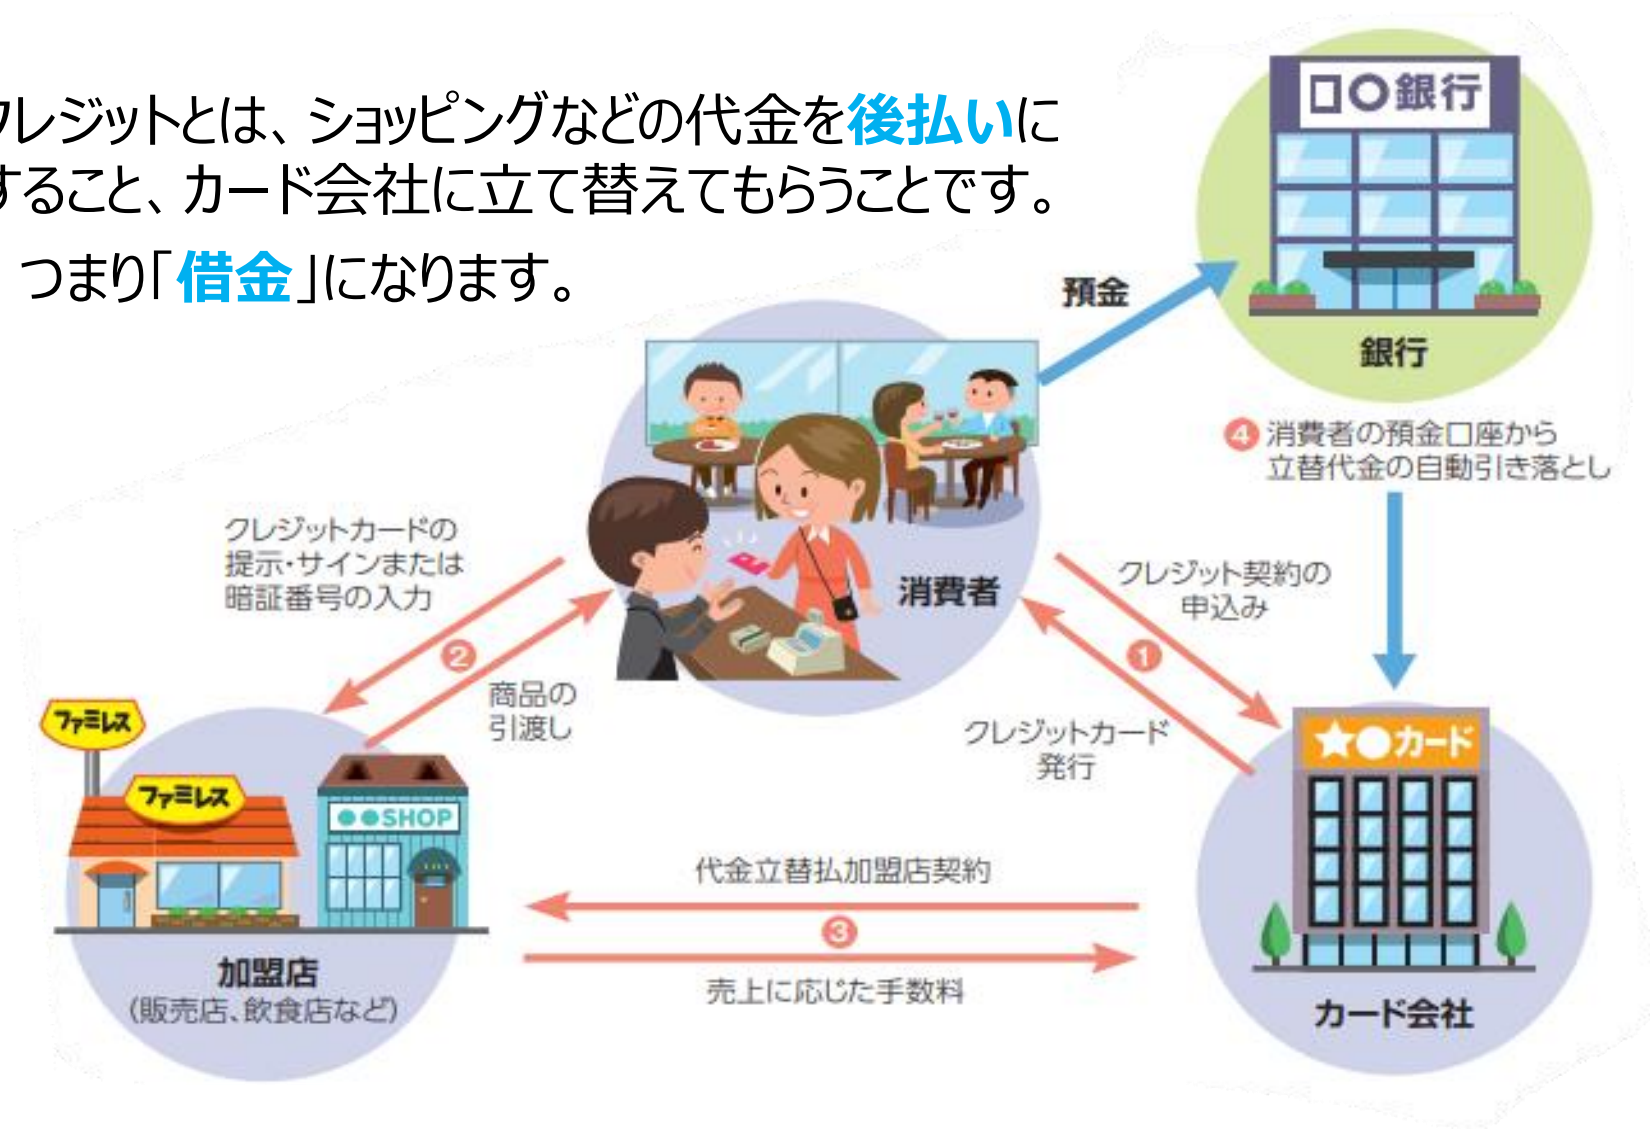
クレジットとは、ショッピングなどの代金を後払いにすること、カード会社に立て替えてもらうことです。
つまり「借金」になります。

□○銀行

銀行

預金

消費者

❹ 消費者の預金口座から立替代金の自動引き落とし

クレジットカードの提示・サインまたは暗証番号の入力

❷

商品の引渡し

クレジット契約の申込み

❶

クレジットカード発行

ファミレス

ファミレス

●●SHOP

加盟店
(販売店、飲食店など)

代金立替払加盟店契約

❸

売上に応じた手数料

★●カード

カード会社